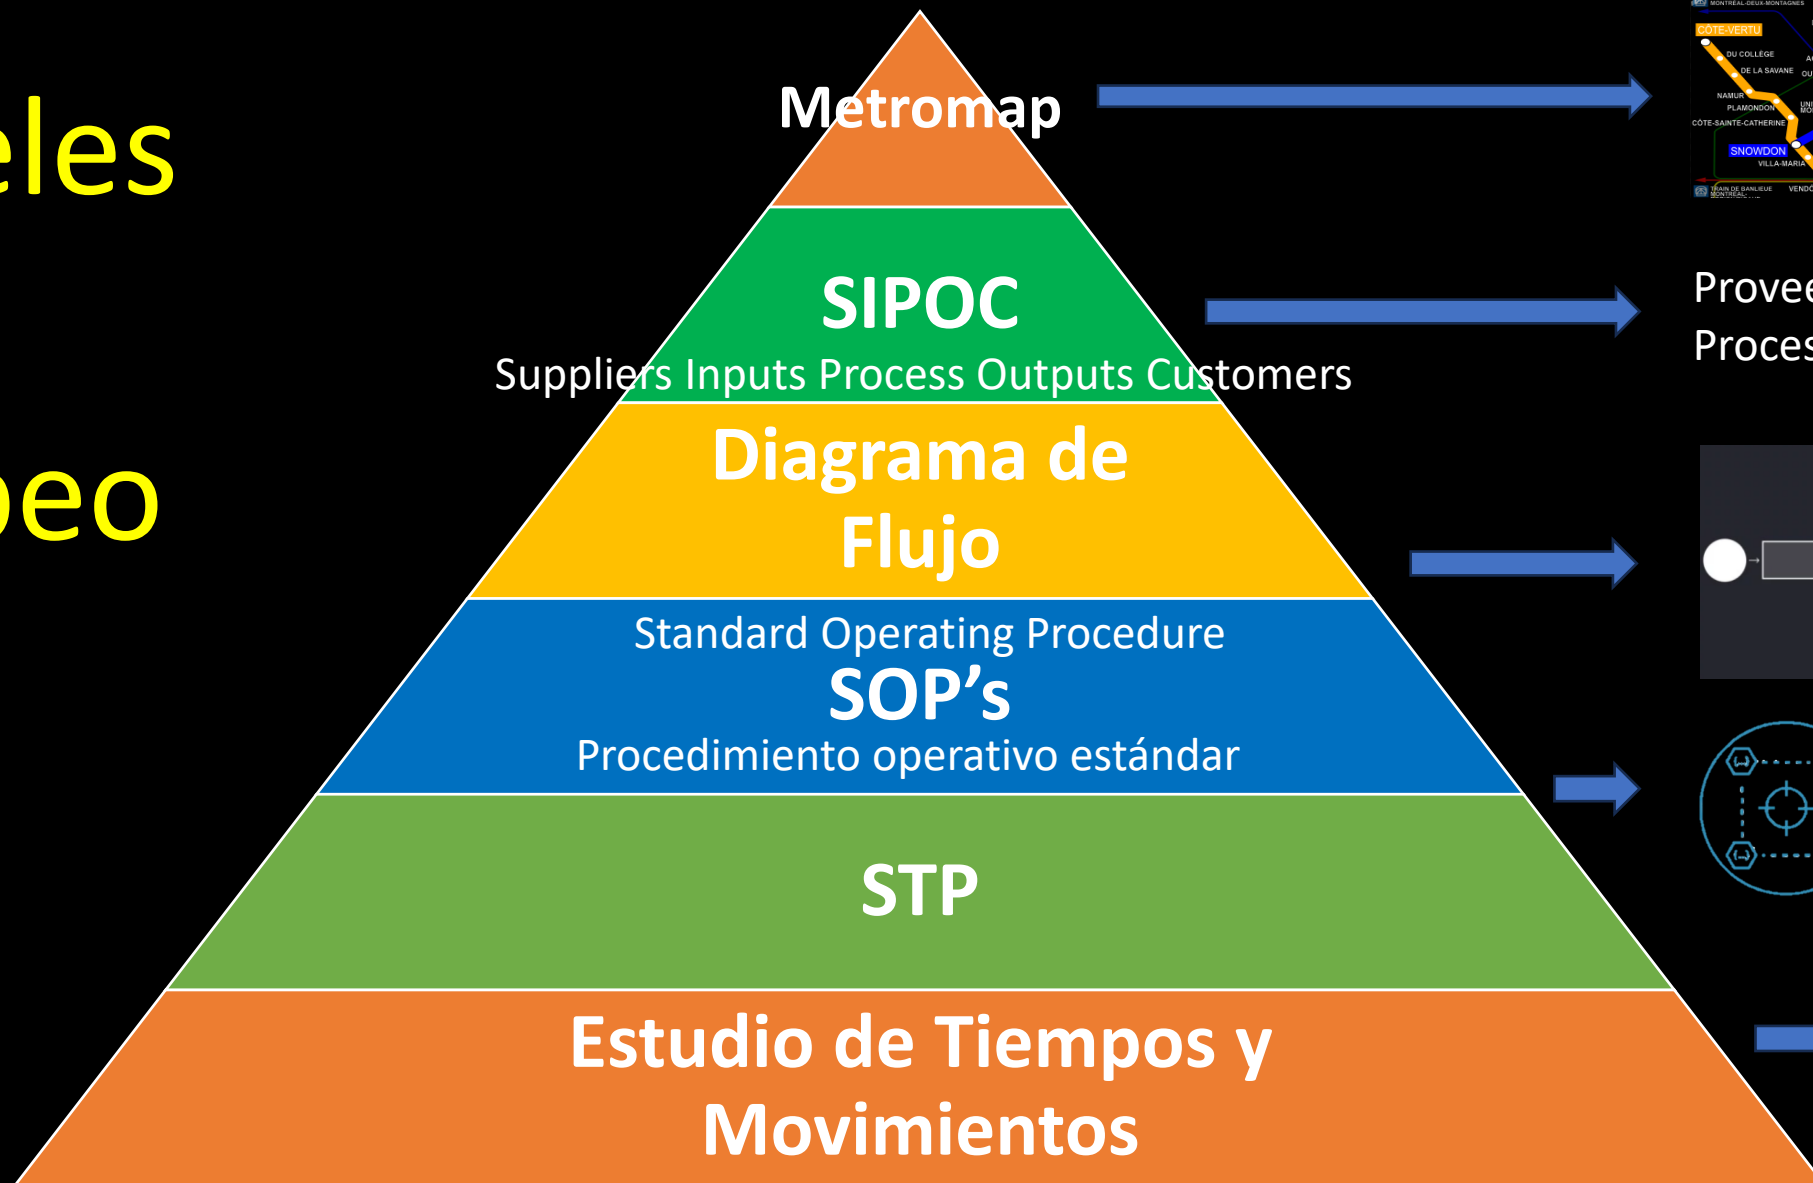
eles

oeo

Metromap

SIPOC
Suppliers Inputs Process Outputs Customers

Diagrama de Flujo

Standard Operating Procedure
SOP's
Procedimiento operativo estándar

STP

Estudio de Tiempos y Movimientos

MONTREAL-DEUX-MONTAGNES
CÔTE-VERTU
DU COLLÈGE
DE LA SAVANE
NAMUR
PLAMONDON
CÔTE-SAINTE-CATHERINE
SNOWDON
VILLA-MARIA
TRAIN DE BANLIEUE MONTRÉAL
VENDÔ

Provee
Proces